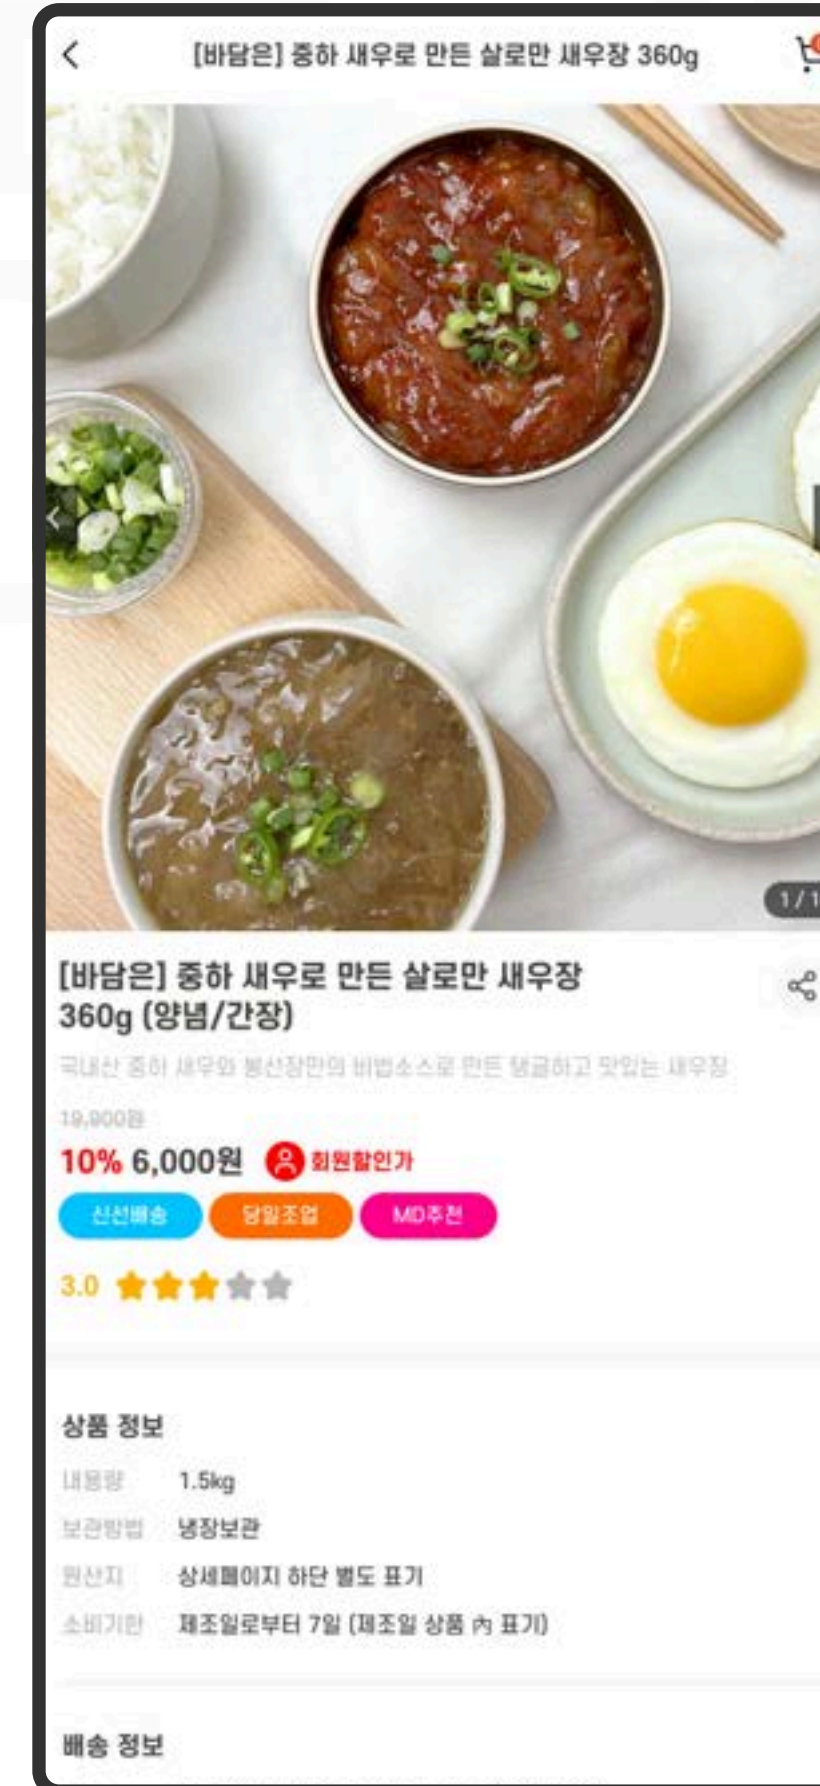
[바담은] 중하 새우로 만든 살로만 새우장 360g

1 / 1

[바담은] 중하 새우로 만든 살로만 새우장 360g (양념/간장)

국내산 중하 새우와 봉산장만의 비법소스로 만든 탱글하고 맛있는 새우장

19,900원

10% 6,000원 회원할인가

신선배송 당일조업 MD추천

3.0

상품 정보

| 내용량 | 1.5kg |
|---|---|
| 보관방법 | 냉장보관 |
| 원산지 | 상세페이지 하단 별도 표기 |
| 소비기한 | 제조일로부터 7일 (제조일 상품 內 표기) |

배송 정보